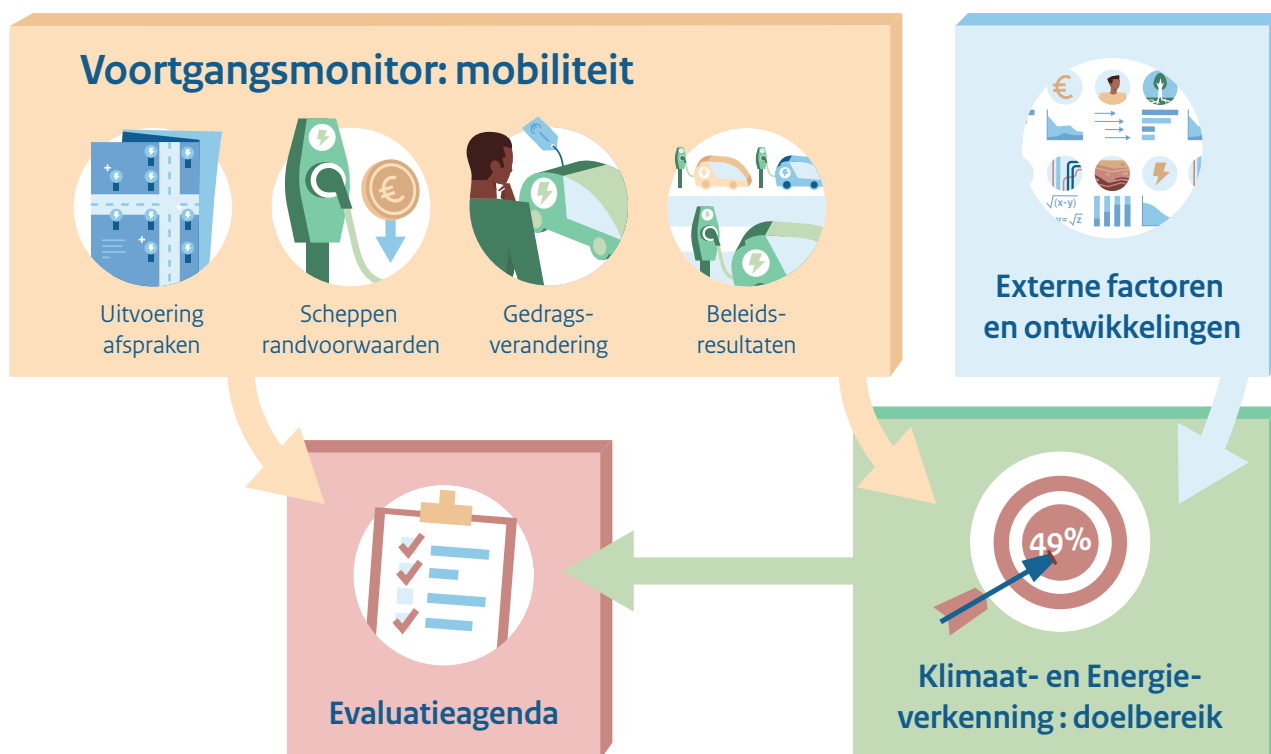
Voortgangsmonitor: mobiliteit

Uitvoering afspraken

Scheppen randvoorwaarden

Gedragsverandering

Beleidsresultaten

Externe factoren en ontwikkelingen

Evaluatieagenda

49%

Klimaat- en Energieverkenning : doelbereik